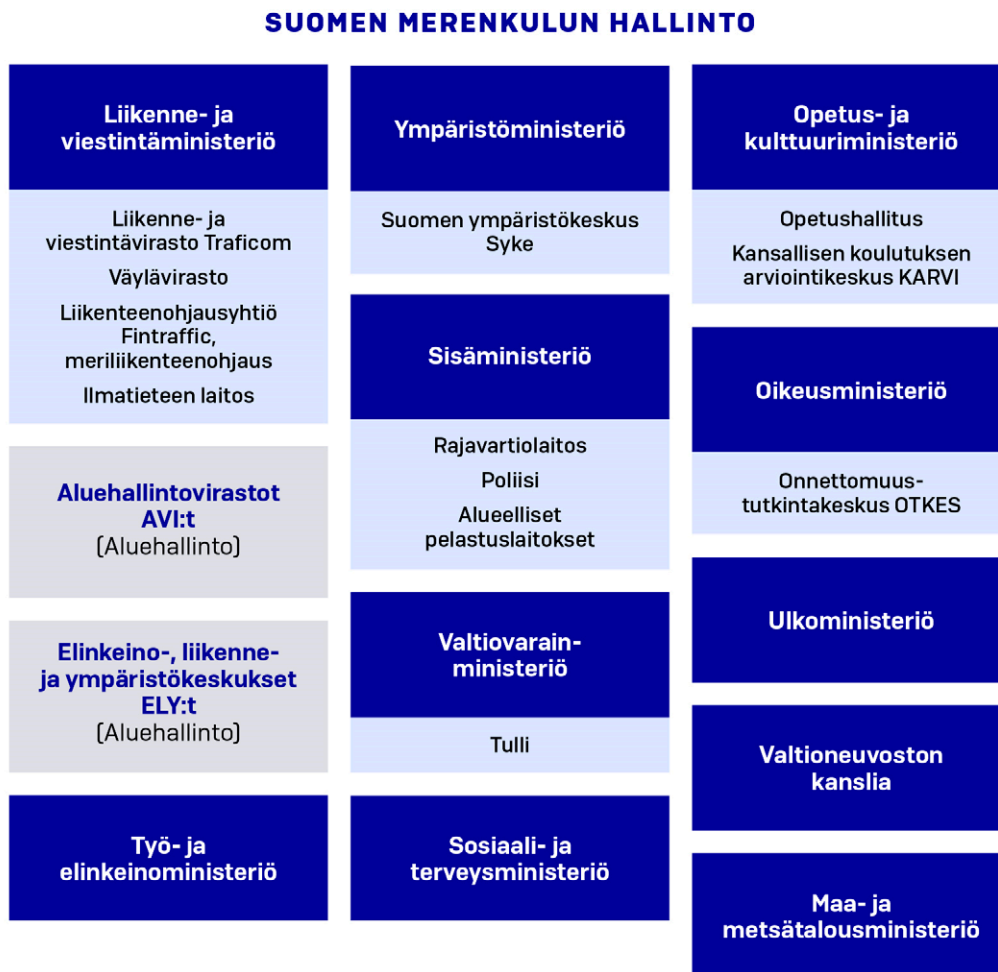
SUOMEN MERENKULUN HALLINTO

Liikenne- ja viestintäministeriö

Liikenne- ja viestintävirasto Traficom

Väylävirasto

Liikenteenohjausyhtiö Fintraffic, meriliikenteenohjaus

Ilmatieteen laitos

Aluehallintovirastot AVI:t
(Aluehallinto)

Elinkeino-, liikenne- ja ympäristökeskukset ELY:t
(Aluehallinto)

Työ- ja elinkeinoministeriö

Ympäristöministeriö

Suomen ympäristökeskus Syke

Sisäministeriö

Rajavartiolaitos

Poliisi

Alueelliset pelastuslaitokset

Valtiovarainministeriö

Tulli

Sosiaali- ja terveysministeriö

Opetus- ja kulttuuriministeriö

Opetushallitus

Kansallisen koulutuksen arviointikeskus KARVI

Oikeusministeriö

Onnettomuustutkintakeskus OTKES

Ulkoministeriö

Valtioneuvoston kanslia

Maa- ja metsätalousministeriö